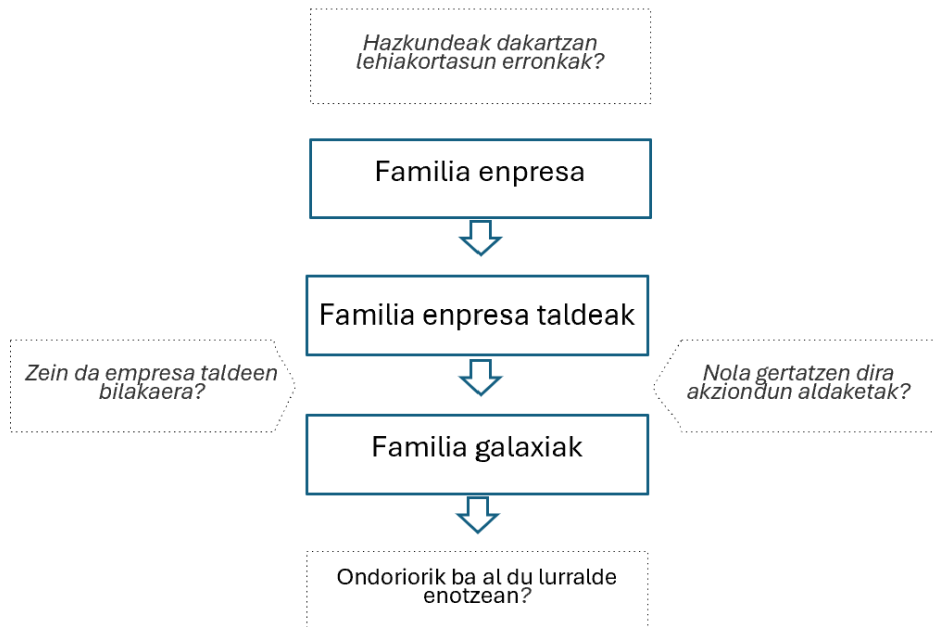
Hazkundeak dakartzan lehiakortasun erronkak?

Familia enpresa

Familia enpresa taldeak

Zein da empresa taldeen bilakaera?

Nola gertatzen dira akziondun aldaketak?

Familia galaxiak

Ondoriorik ba al du lurralde enotzean?